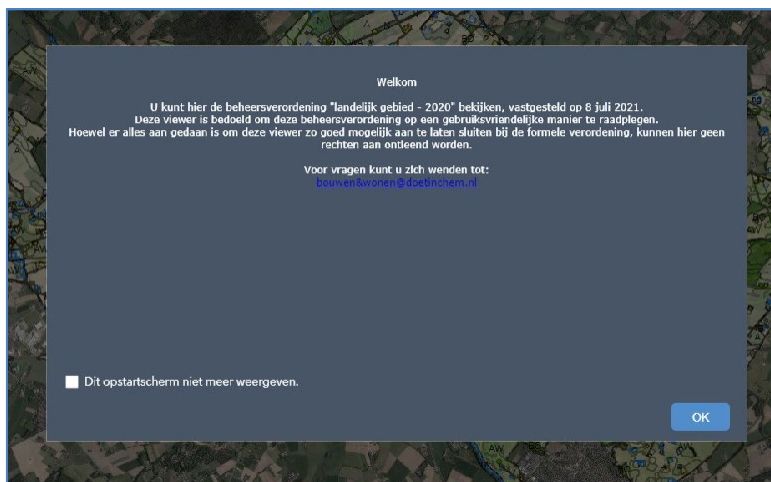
Welkom

U kunt hier de beheersverordening "landelijk gebied - 2020" bekijken, vastgesteld op 8 juli 2021.
Deze viewer is bedoeld om deze beheersverordening op een gebruiksvriendelijke manier te raadplegen.
Hoewel er alles aan gedaan is om deze viewer zo goed mogelijk aan te laten sluiten bij de formele verordening, kunnen hier geen rechten aan ontleend worden.

Voor vragen kunt u zich wenden tot:
bouwen&wonen@doetinchem.nl

Dit opstartscherm niet meer weergeven.

OK